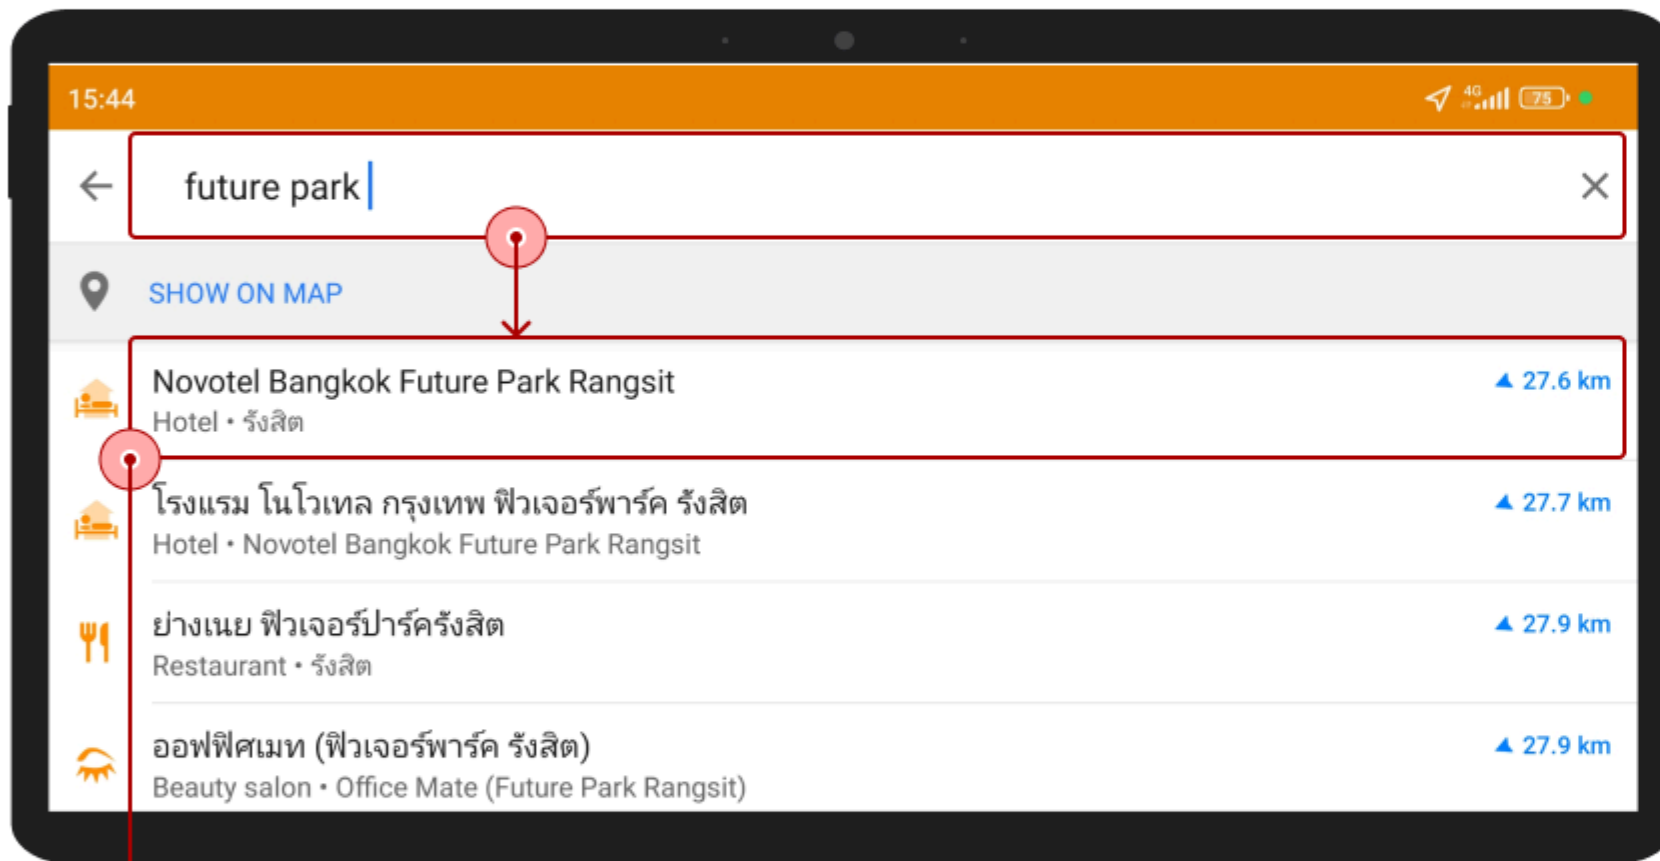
15:44

4G 75

future park

SHOW ON MAP

Novotel Bangkok Future Park Rangsit
Hotel • รังสิต
27.6 km

โรงแรม โนโวเทล กรุงเทพ ฟิวเจอร์พาร์ค รังสิต
Hotel • Novotel Bangkok Future Park Rangsit
27.7 km

ย่างเนย ฟิวเจอร์ปาร์ครังสิต
Restaurant • รังสิต
27.9 km

ออฟฟิศเมท (ฟิวเจอร์พาร์ค รังสิต)
Beauty salon • Office Mate (Future Park Rangsit)
27.9 km